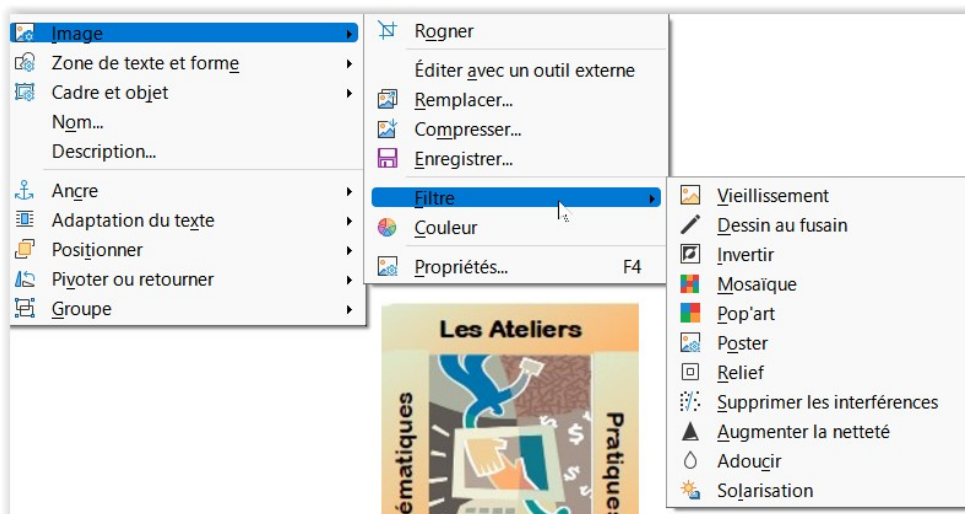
Image
Zone de texte et forme
Cadre et objet
Nom...
Description...
Ancre
Adaptation du texte
Positionner
Pivoter ou retourner
Groupe

Rogner
Éditer avec un outil externe
Remplacer...
Compresser...
Enregistrer...
Filtre
Couleur
Propriétés... F4

Vieillissement
Dessin au fusain
Invertir
Mosaïque
Pop'art
Poster
Relief
Supprimer les interférences
Augmenter la netteté
Adoucir
Solarisation

Les Ateliers
ématiques
Pratique